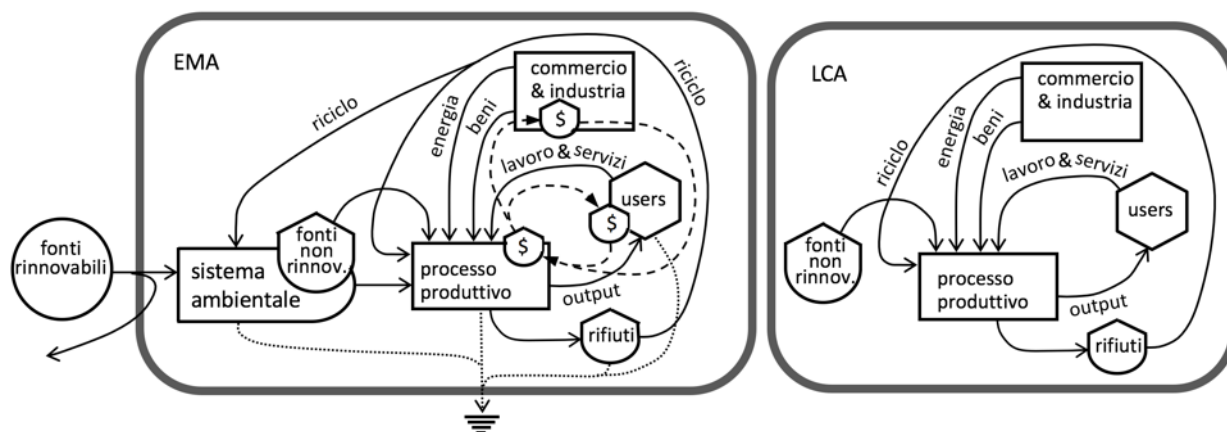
EMA

riciclo

energia

beni

commercio & industria

$

riciclo

lavoro & servizi

users

$

fonti rinnovabili

sistema ambientale

fonti non rinnov.

processo produttivo

$

output

rifiuti

LCA

commercio & industria

riciclo

energia

beni

lavoro & servizi

users

fonti non rinnov.

processo produttivo

output

rifiuti